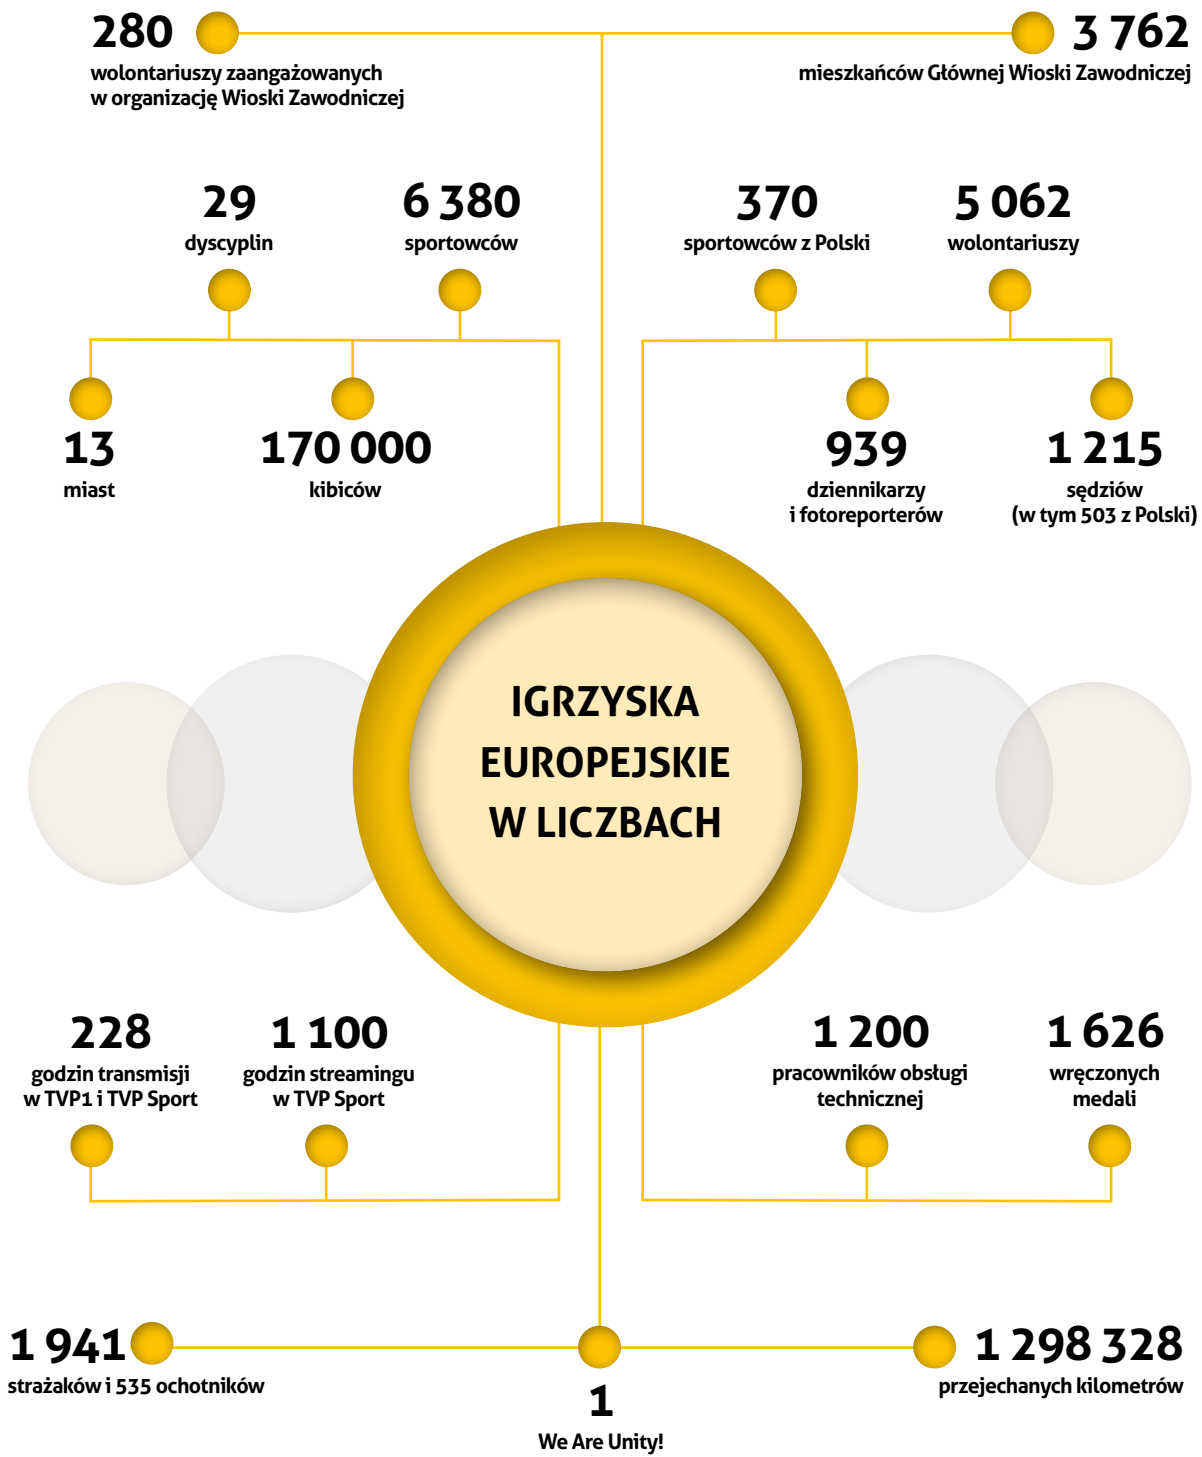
280
wolontariuszy zaangażowanych w organizację Wioski Zawodniczej

3 762
mieszkańców Głównej Wioski Zawodniczej

29
dyscyplin

6 380
sportowców

370
sportowców z Polski

5 062
wolontariuszy

13
miast

170 000
kibiców

939
dziennikarzy i fotoreporterów

1 215
sędziów (w tym 503 z Polski)

IGRZYSKA EUROPEJSKIE W LICZBACH

228
godzin transmisji w TVP1 i TVP Sport

1 100
godzin streamingu w TVP Sport

1 200
pracowników obsługi technicznej

1 626
wręczonych medali

1 941
strażaków i 535 ochotników

1
We Are Unity!

1 298 328
przejechanych kilometrów